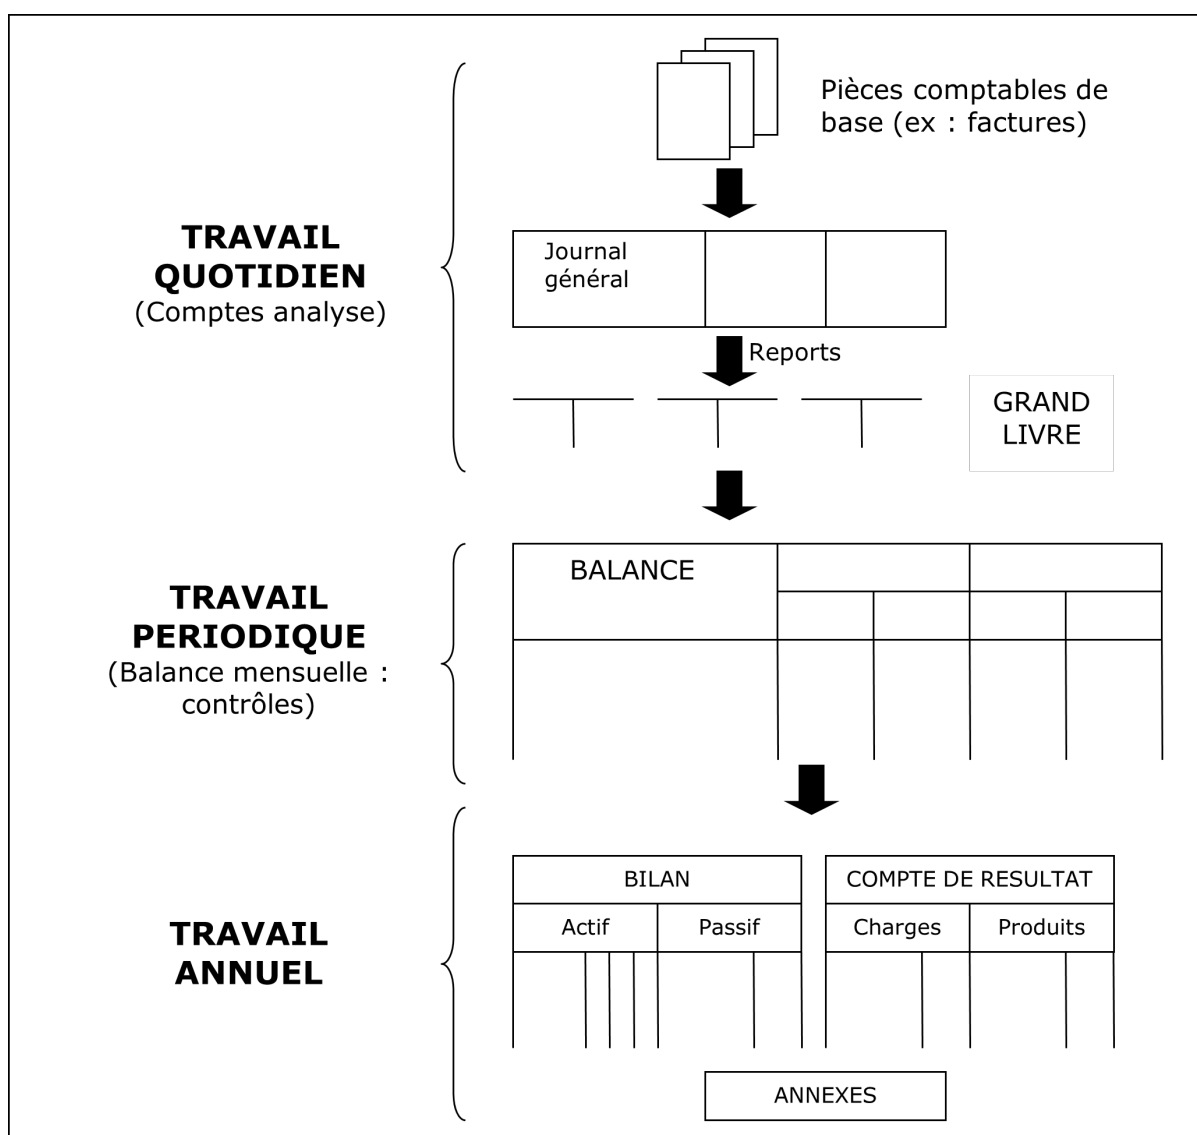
TRAVAIL QUOTIDIEN
(Comptes analyse)

Pièces comptables de base (ex : factures)

Journal général

Reports

GRAND LIVRE

TRAVAIL PERIODIQUE
(Balance mensuelle : contrôles)

BALANCE

TRAVAIL ANNUEL

BILAN

Actif

Passif

COMPTE DE RESULTAT

Charges

Produits

ANNEXES